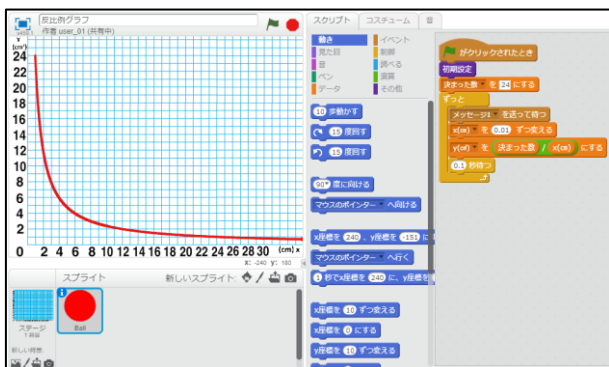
反比例グラフ
作者 user_01 (共有中)

y
(cm²)
24
22
20
18
16
14
12
10
8
6
4
2
0
2 4 6 8 10 12 14 16 18 20 22 24 26 28 30 32
(cm) x
x: -240 y: 180

スプライト
新しいスプライト:
ステージ
1 背景
新しい背景:
Ball

スクリプト
コスチューム
音

動き
見た目
音
ペン
データ
イベント
制御
調べる
演算
その他

10 歩動かす
15 度回す
15 度回す
90 度に向ける
マウスのポインター へ向ける
x座標を 240 、y座標を -151 に
マウスのポインター へ行く
1 秒でx座標を 240 に、y座標を
x座標を 10 ずつ変える
x座標を 0 にする
y座標を 10 ずつ変える

がクリックされたとき
初期設定
決まった数 を 24 にする
ずっと
メッセージ1 を送って待つ
x(cm) を 0.01 ずつ変える
y(cm²) を 決まった数 / x(cm) にする
0.1 秒待つ